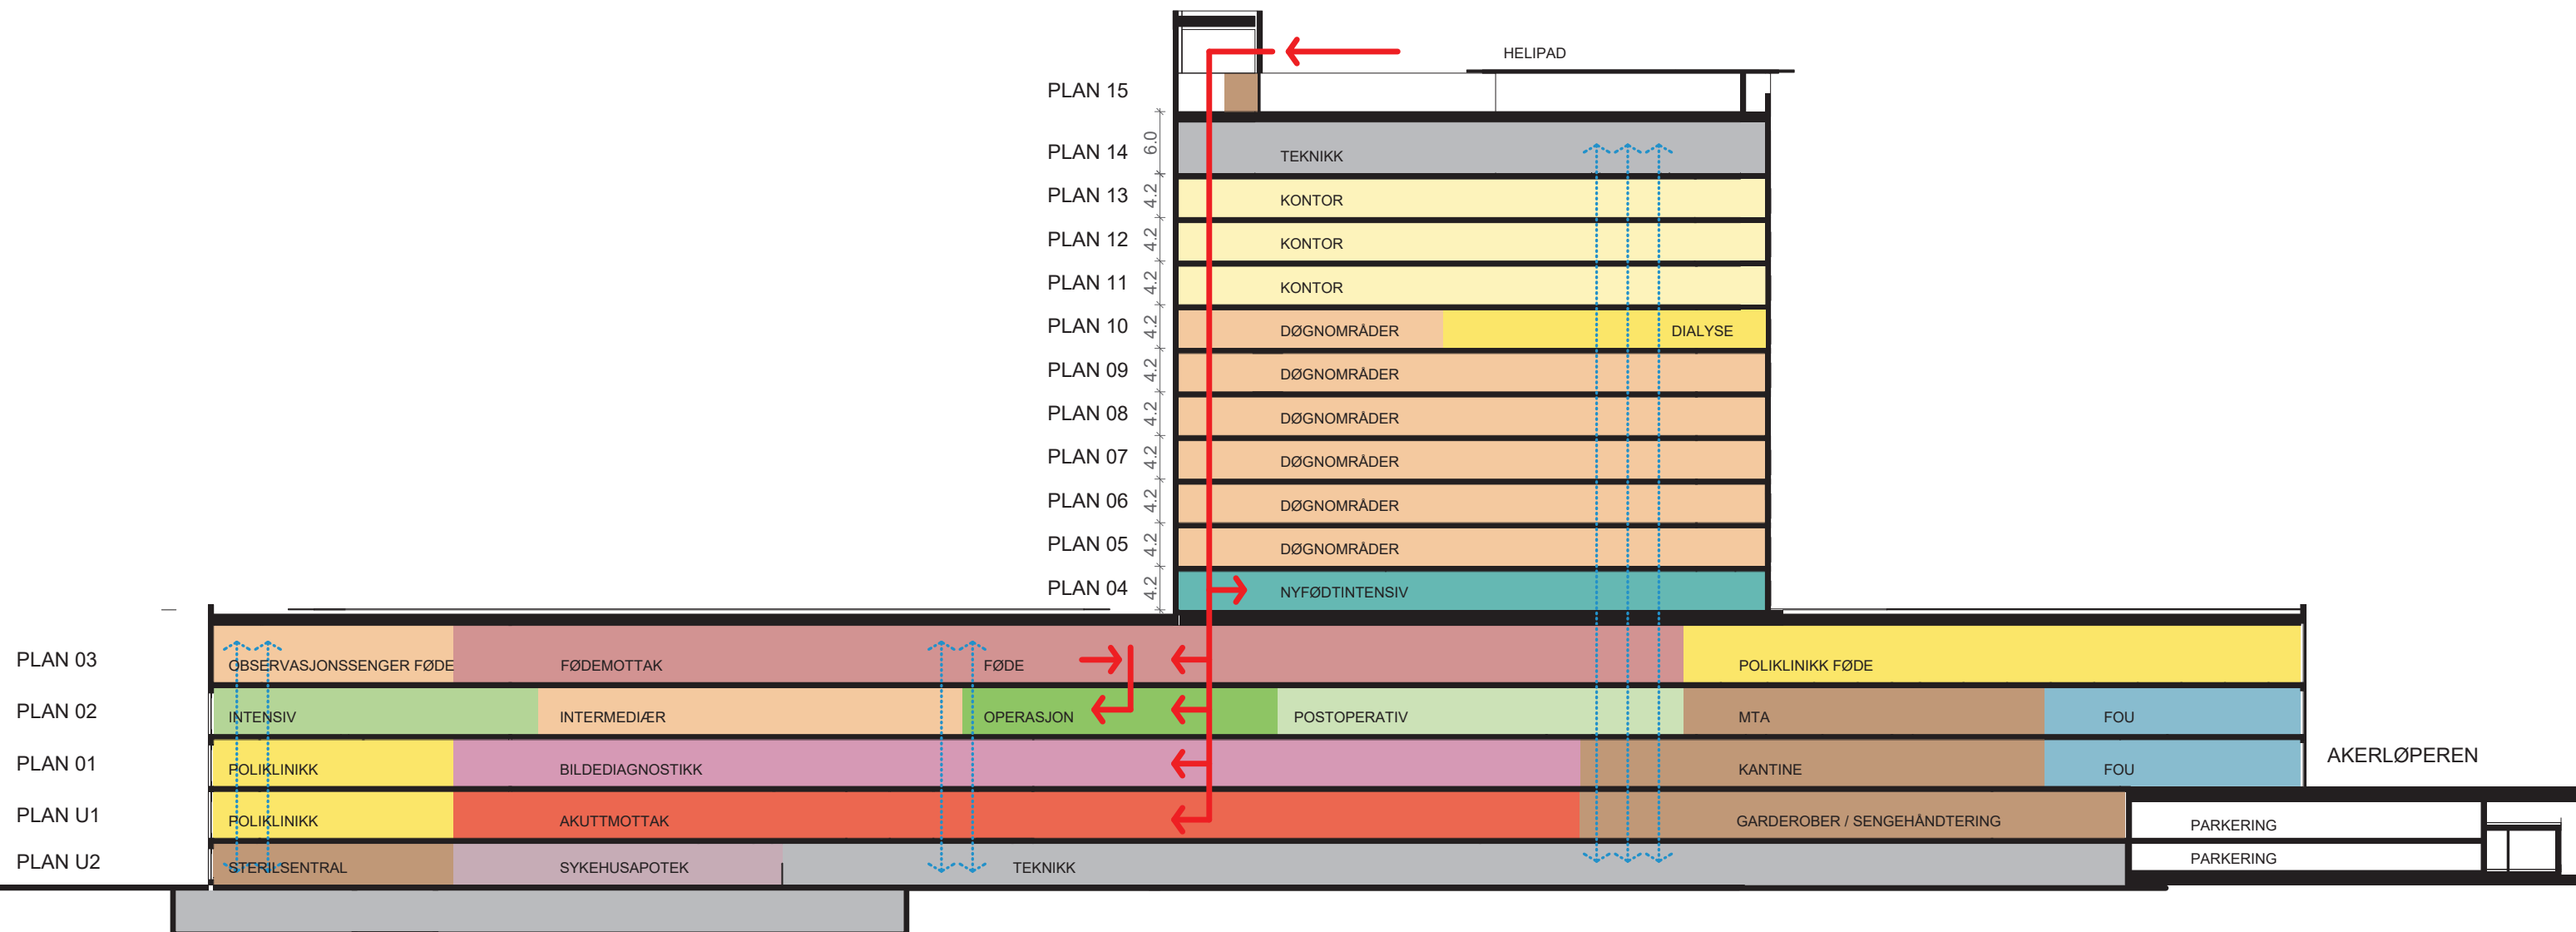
HELIPAD

PLAN 15
PLAN 14 6.0 TEKNIKK
PLAN 13 4.2 KONTOR
PLAN 12 4.2 KONTOR
PLAN 11 4.2 KONTOR
PLAN 10 4.2 DØGNOMRÅDER DIALYSE
PLAN 09 4.2 DØGNOMRÅDER
PLAN 08 4.2 DØGNOMRÅDER
PLAN 07 4.2 DØGNOMRÅDER
PLAN 06 4.2 DØGNOMRÅDER
PLAN 05 4.2 DØGNOMRÅDER
PLAN 04 4.2 NYFØDTINTENSIV

PLAN 03 OBSERVASJONSSENGER FØDE FØDEMOTTAK FØDE POLIKLINIKK FØDE
PLAN 02 INTENSIV INTERMEDIÆR OPERASJON POSTOPERATIV MTA FOU
PLAN 01 POLIKLINIKK BILDEDIAGNOSTIKK KANTINE FOU
AKERLØPEREN
PLAN U1 POLIKLINIKK AKUTTMOTTAK GARDEROBER / SENGEHÅNDTERING PARKERING
PLAN U2 STERILSENTRAL SYKEHUSAPOTEK TEKNIKK PARKERING